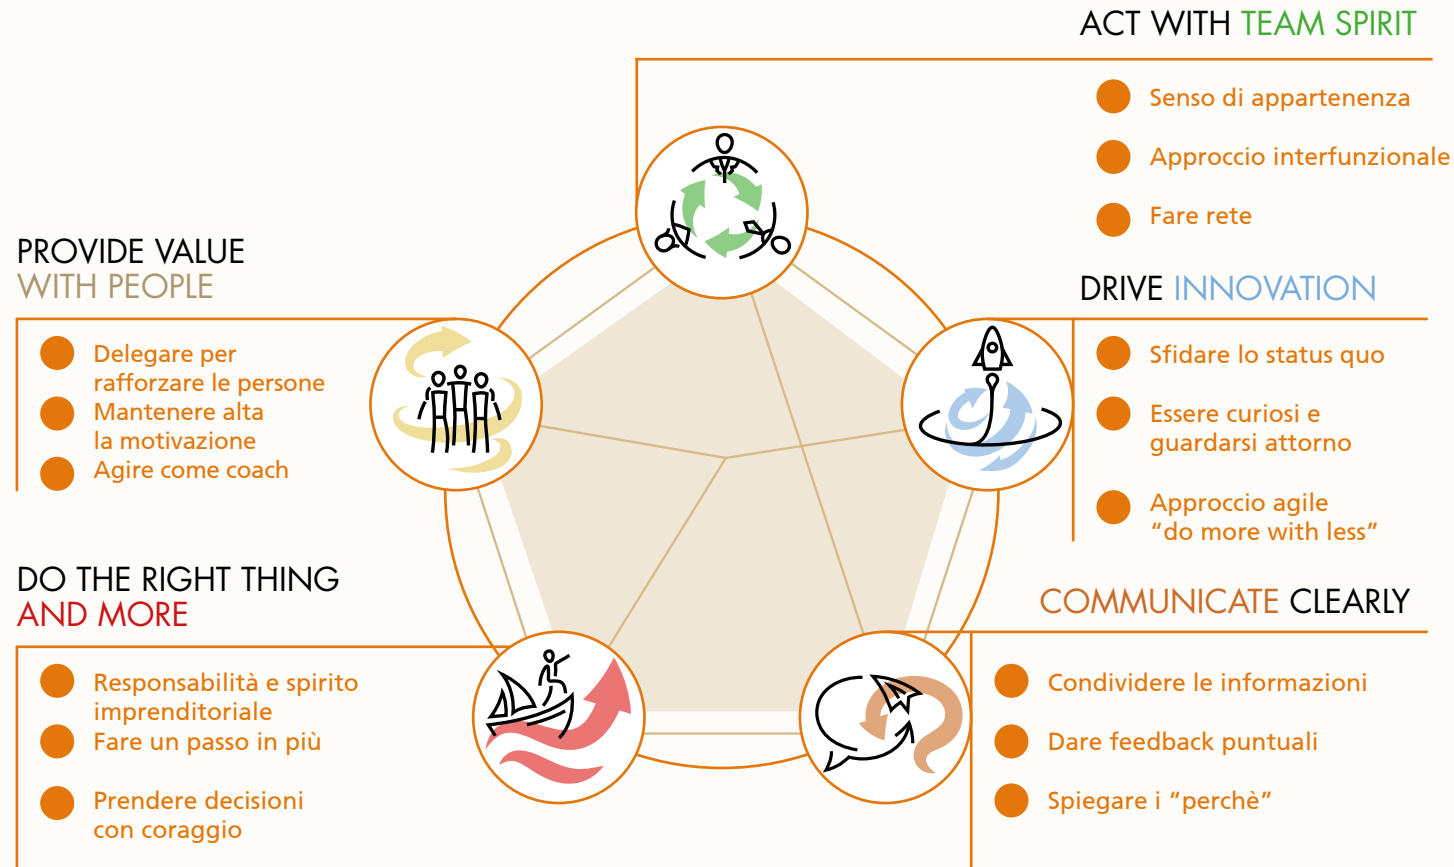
ACT WITH TEAM SPIRIT

Senso di appartenenza

Approccio interfunzionale

Fare rete

PROVIDE VALUE WITH PEOPLE

Delegare per rafforzare le persone

Mantenere alta la motivazione

Agire come coach

DRIVE INNOVATION

Sfidare lo status quo

Essere curiosi e guardarsi attorno

Approccio agile "do more with less"

DO THE RIGHT THING AND MORE

Responsabilità e spirito imprenditoriale

Fare un passo in più

Prendere decisioni con coraggio

COMMUNICATE CLEARLY

Condividere le informazioni

Dare feedback puntuali

Spiegare i "perchè"